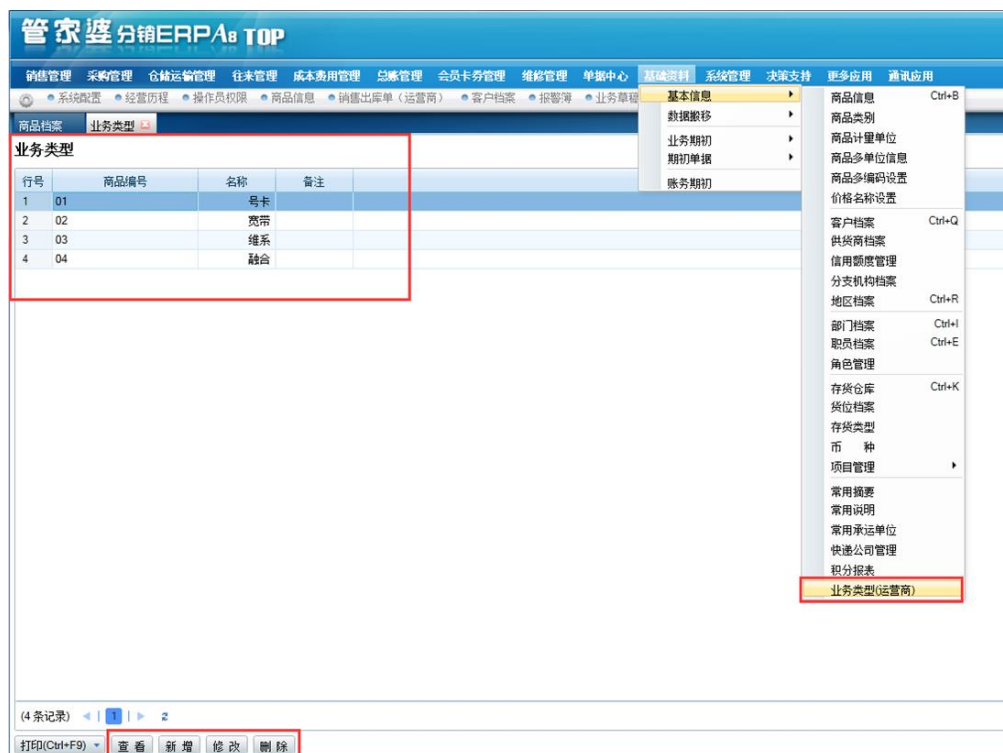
管家婆 分销ERP A8 TOP

销售管理 采购管理 仓储运输管理 往来管理 成本费用管理 总账管理 会员卡券管理 维修管理 单据中心 基础资料 系统管理 决策支持 更多应用 通讯应用

系统配置 经营历程 操作员权限 商品信息 销售出库单（运营商） 客户档案 报警簿 业务草稿

商品档案 业务类型

业务类型

| 行号 | 商品编号 | 名称 | 备注 |
|---|---|---|---|
| 1 | 01 | 号卡 | |
| 2 | 02 | 宽带 | |
| 3 | 03 | 维系 | |
| 4 | 04 | 融合 | |

基本信息
数据搬移
业务期初
期初单据
账务期初

商品信息 Ctrl+B
商品类别
商品计量单位
商品多单位信息
商品多编码设置
价格名称设置
客户档案 Ctrl+Q
供货商档案
信用额度管理
分支机构档案
地区档案 Ctrl+R
部门档案 Ctrl+I
职员档案 Ctrl+E
角色管理
存货仓库 Ctrl+K
货位档案
存货类型
币 种
项目管理
常用摘要
常用说明
常用承运单位
快递公司管理
积分报表
业务类型(运营商)

(4条记录) 1 2

打印(Ctrl+F9) 查看 新增 修改 删除